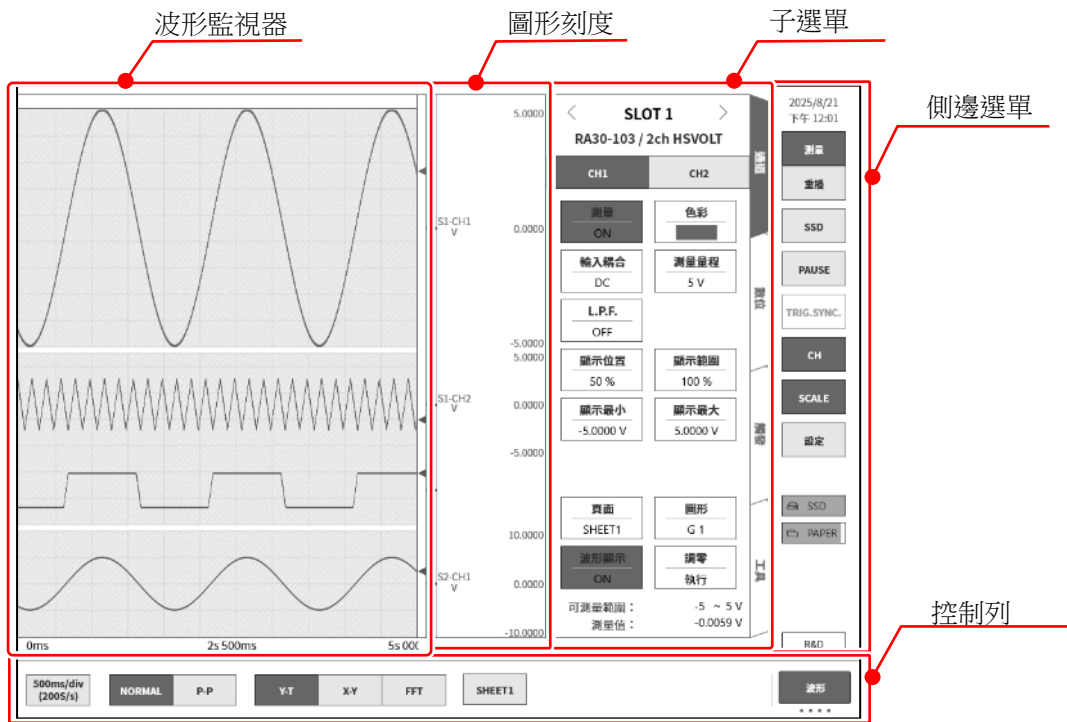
波形監視器

圖形刻度

子選單

側邊選單

控制列

0ms
2s 500ms
5s 00(

5.0000
S1-CH1
V
0.0000
-5.0000
5.0000
S1-CH2
V
0.0000
-5.0000
10.0000
S2-CH1
V
0.0000
-10.0000

SLOT 1
RA30-103 / 2ch HSVOLT

CH1
CH2

測量
ON

色彩

輸入耦合
DC

測量量程
5 V

L.P.F.
OFF

顯示位置
50 %

顯示範圍
100 %

顯示最小
-5.0000 V

顯示最大
5.0000 V

頁面
SHEET1

圖形
G 1

波形顯示
ON

調零
執行

可測量範圍：
-5 ~ 5 V
測量值：
-0.0059 V

通道
數位
運算
工具

2025/8/21
下午 12:01

測量
重播
SSD
PAUSE
TRIG.SYNC.
CH
SCALE
設定
SSD
PAPER
R&D

500ms/div
(200S/s)
NORMAL
P-P
Y-T
X-Y
FFT
SHEET1
波形